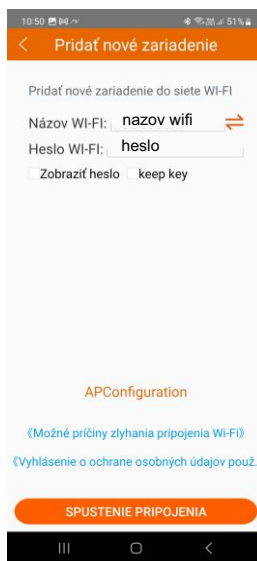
10:50 51%

Pridať nové zariadenie

Pridať nové zariadenie do siete WI-FI

Názov WI-FI: nazov wifi

Heslo WI-FI: heslo

Zobraziť heslo keep key

APConfiguration

《Možné príčiny zlyhania pripojenia Wi-Fi》

《Vyhlásenie o ochrane osobných údajov použ.

SPUSTENIE PRIPOJENIA